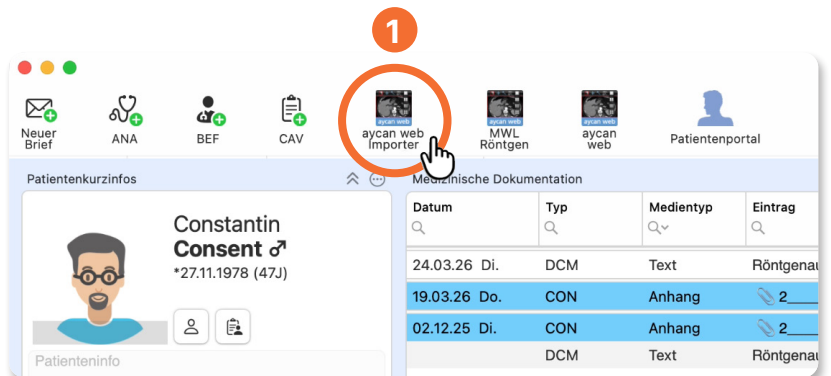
1

Neuer Brief

ANA

BEF

CAV

aycan web

aycan web Importer

aycan web

MWL Röntgen

aycan web

aycan web

Patientenportal

Patientenkurzinfos

Constantin
Consent ♂
*27.11.1978 (47J)

Patienteninfo

Medizinische Dokumentation

| Datum | Typ | Medientyp | Eintrag |
|---|---|---|---|
| 24.03.26 Di. | DCM | Text | Röntgenau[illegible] |
| 19.03.26 Do. | CON | Anhang | 2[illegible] |
| 02.12.25 Di. | CON | Anhang | 2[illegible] |
| | DCM | Text | Röntgena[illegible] |